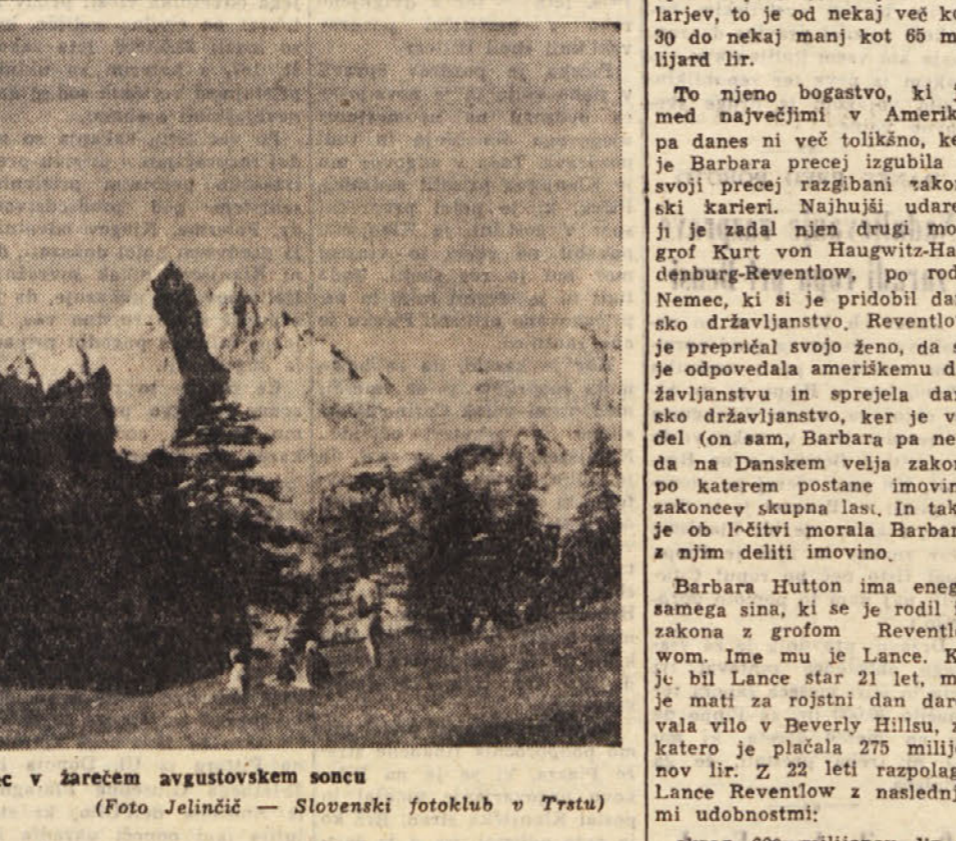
c v žarečem avgustovskem soncu

(Foto Jelinčič — Slovenski fotoklub v Trstu)

larjev, to je od nekaj več ko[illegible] 30 do nekaj manj kot 65 m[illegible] lijard lir.

To njeno bogastvo, ki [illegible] med največjimi v Amerik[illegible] pa danes ni več tolikšno, ke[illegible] je Barbara precej izgubila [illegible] svoji precej razgibani zakon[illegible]ski karieri. Najhujši udare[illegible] ji je zadal njen drugi mo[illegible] grof Kurt von Haugwitz-Ha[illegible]denburg-Reventlow, po rod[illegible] Nemec, ki si je pridobil da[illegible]sko državljanstvo. Reventlo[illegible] je prepričal svojo ženo, da s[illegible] je odpovedala ameriškemu d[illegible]žavljanstvu in sprejela da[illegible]sko državljanstvo, ker je v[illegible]del (on sam, Barbara pa ne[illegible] da na Danskem velja zako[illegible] po katerem postane imovin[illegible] zakoncev skupna last. In tak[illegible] je ob ločitvi morala Barbar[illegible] z njim deliti imovino.

Barbara Hutton ima eneg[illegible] samega sina, ki se je rodil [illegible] zakona z grofom Reventl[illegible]wom. Ime mu je Lance. K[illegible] je bil Lance star 21 let, m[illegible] je mati za rojstni dan dar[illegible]vala vilo v Beverly Hillsu, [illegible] katero je plačala 275 milij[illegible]nov lir. Z 22 leti razpolag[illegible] Lance Reventlow z naslednj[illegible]mi udobnostmi: